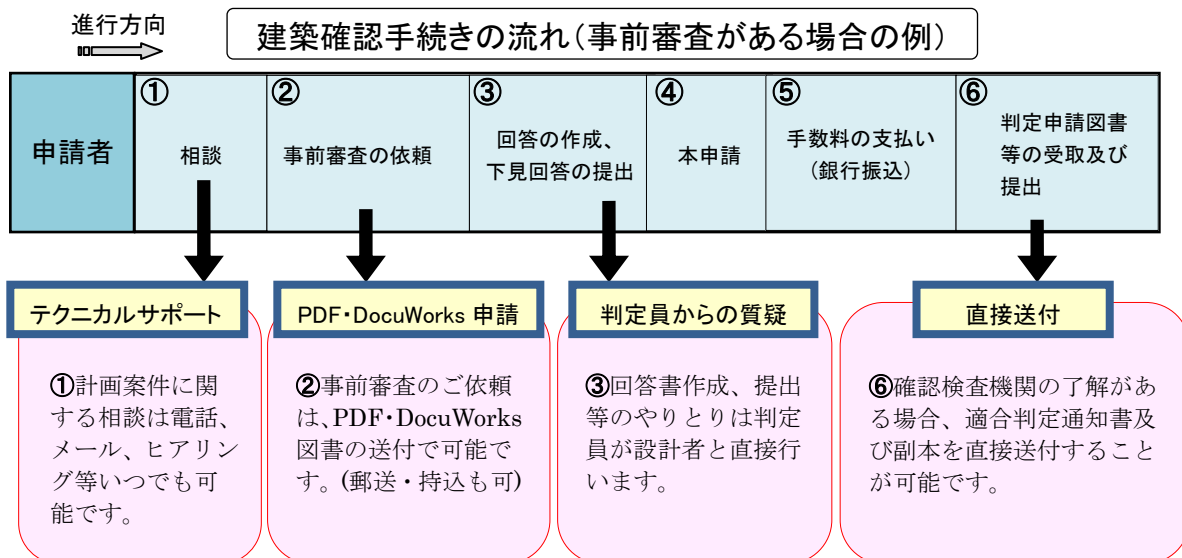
進行方向

建築確認手続きの流れ(事前審査がある場合の例)

申請者

①
相談

②
事前審査の依頼

③
回答の作成、下見回答の提出

④
本申請

⑤
手数料の支払い
(銀行振込)

⑥
判定申請図書等の受取及び提出

テクニカルサポート

①計画案件に関する相談は電話、メール、ヒアリング等いつでも可能です。

PDF・DocuWorks 申請

②事前審査のご依頼は、PDF・DocuWorks図書の送付で可能です。(郵送・持込も可)

判定員からの質疑

③回答書作成、提出等のやりとりは判定員が設計者と直接行います。

直接送付

⑥確認検査機関の了解がある場合、適合判定通知書及び副本を直接送付することが可能です。